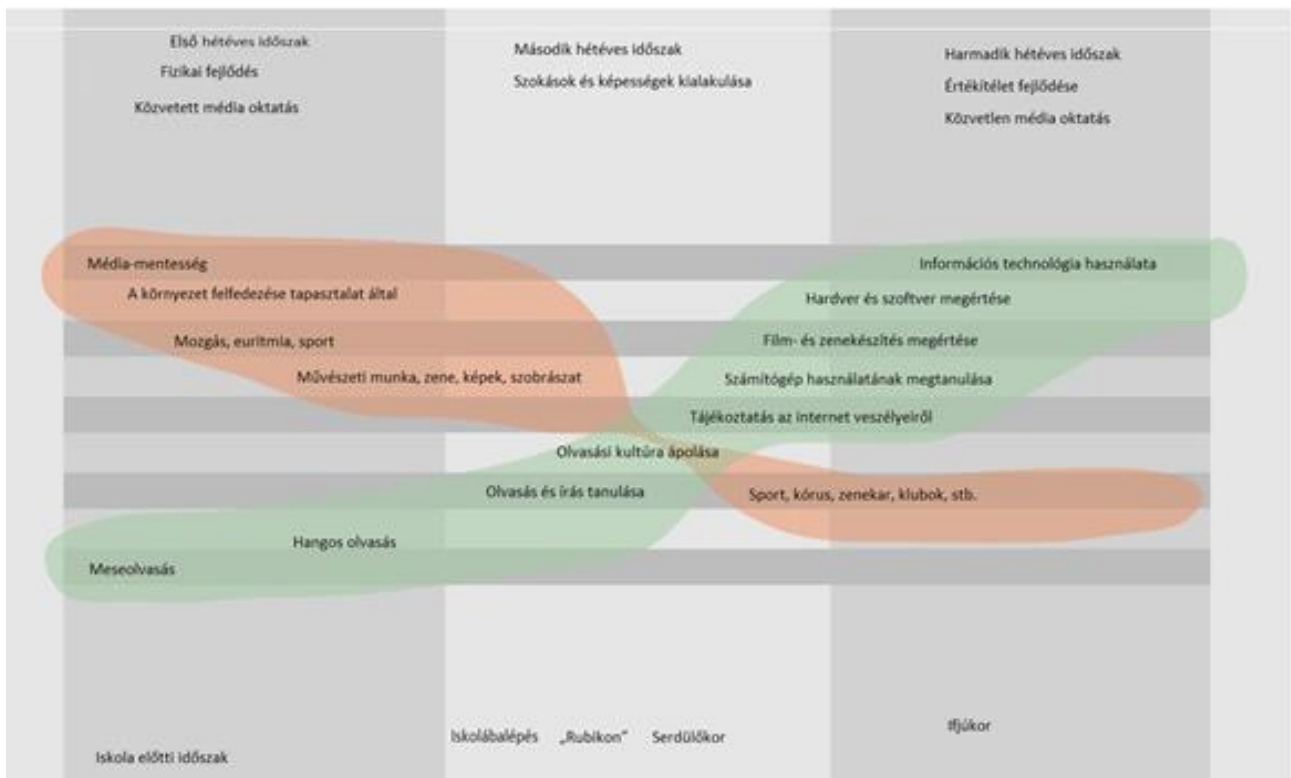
Első hétéves időszak
Fizikai fejlődés
Közvetett média oktatás

Második hétéves időszak
Szokások és képességek kialakulása

Harmadik hétéves időszak
Értékítélet fejlődése
Közvetlen média oktatás

Média-mentesség
Információs technológia használata
A környezet felfedezése tapasztalat által
Hardver és szoftver megértése
Mozgás, euritmia, sport
Film- és zenekészítés megértése
Művészeti munka, zene, képek, szobrászat
Számítógép használatának megtanulása
Tájékoztatás az internet veszélyeiről
Olvasási kultúra ápolása
Olvasás és írás tanulása
Sport, kórus, zenekar, klubok, stb.
Hangos olvasás
Meseolvasás

Iskola előtti időszak
Iskolábalépés „Rubikon" Serdülőkor
Ifjúkor